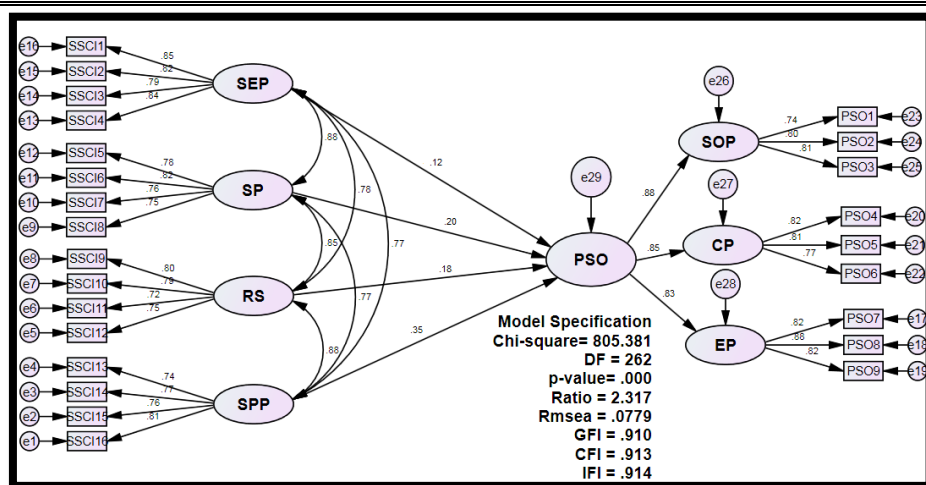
e16 SSCI1 .85
e15 SSCI2 .82
e14 SSCI3 .79
e13 SSCI4 .84
SEP

e12 SSCI5 .78
e11 SSCI6 .82
e10 SSCI7 .76
e9 SSCI8 .75
SP

e8 SSCI9 .80
e7 SSCI10 .79
e6 SSCI11 .72
e5 SSCI12 .75
RS

e4 SSCI13 .74
e3 SSCI14 .77
e2 SSCI15 .76
e1 SSCI16 .81
SPP

.88
.78
.77
.85
.77
.88

.12
.20
.18
.35

e29
PSO

.88
.85
.83

e26
SOP
.74 PSO1 e23
.80 PSO2 e24
.81 PSO3 e25

e27
CP
.82 PSO4 e20
.81 PSO5 e21
.77 PSO6 e22

e28
EP
.82 PSO7 e17
.86 PSO8 e18
.82 PSO9 e19

Model Specification
Chi-square= 805.381
DF = 262
p-value= .000
Ratio = 2.317
Rmsea = .0779
GFI = .910
CFI = .913
IFI = .914